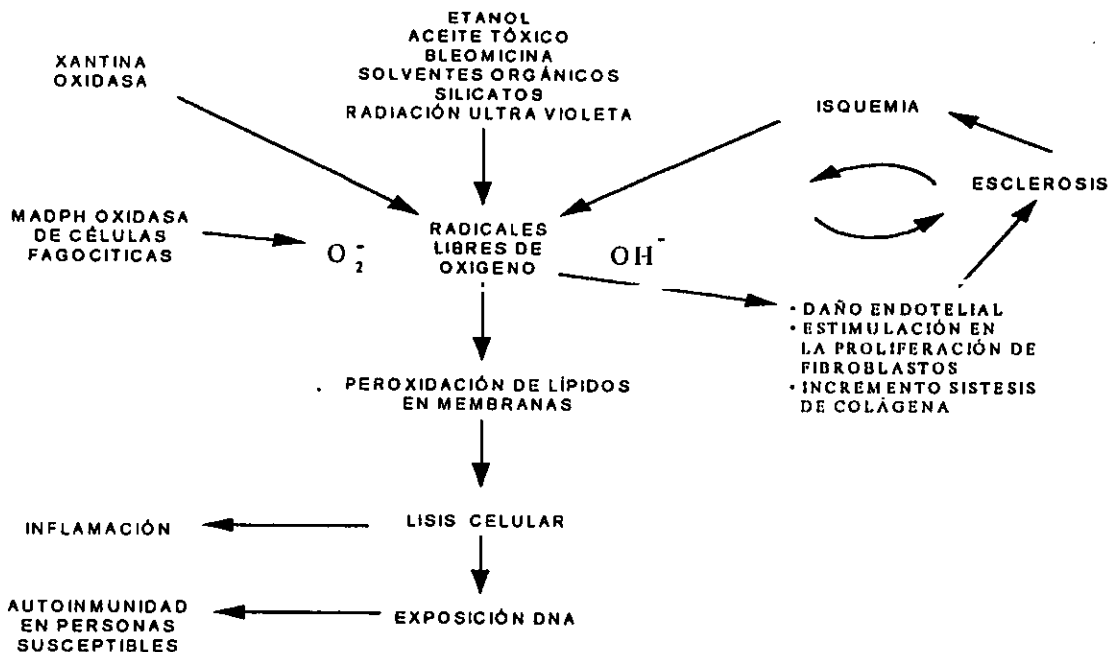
ETANOL
ACEITE TÓXICO
BLEOMICINA
SOLVENTES ORGÁNICOS
SILICATOS
RADIACIÓN ULTRA VIOLETA

XANTINA OXIDASA

ISQUEMIA

ESCLEROSIS

MADPH OXIDASA DE CÉLULAS FAGOCITICAS

$O_2^-$

RADICALES LIBRES DE OXIGENO

$OH^-$

· DAÑO ENDOTELIAL
· ESTIMULACIÓN EN LA PROLIFERACIÓN DE FIBROBLASTOS
· INCREMENTO SISTESIS DE COLÁGENA

PEROXIDACIÓN DE LÍPIDOS EN MEMBRANAS

INFLAMACIÓN

LISIS CELULAR

AUTOINMUNIDAD EN PERSONAS SUSCEPTIBLES

EXPOSICIÓN DNA